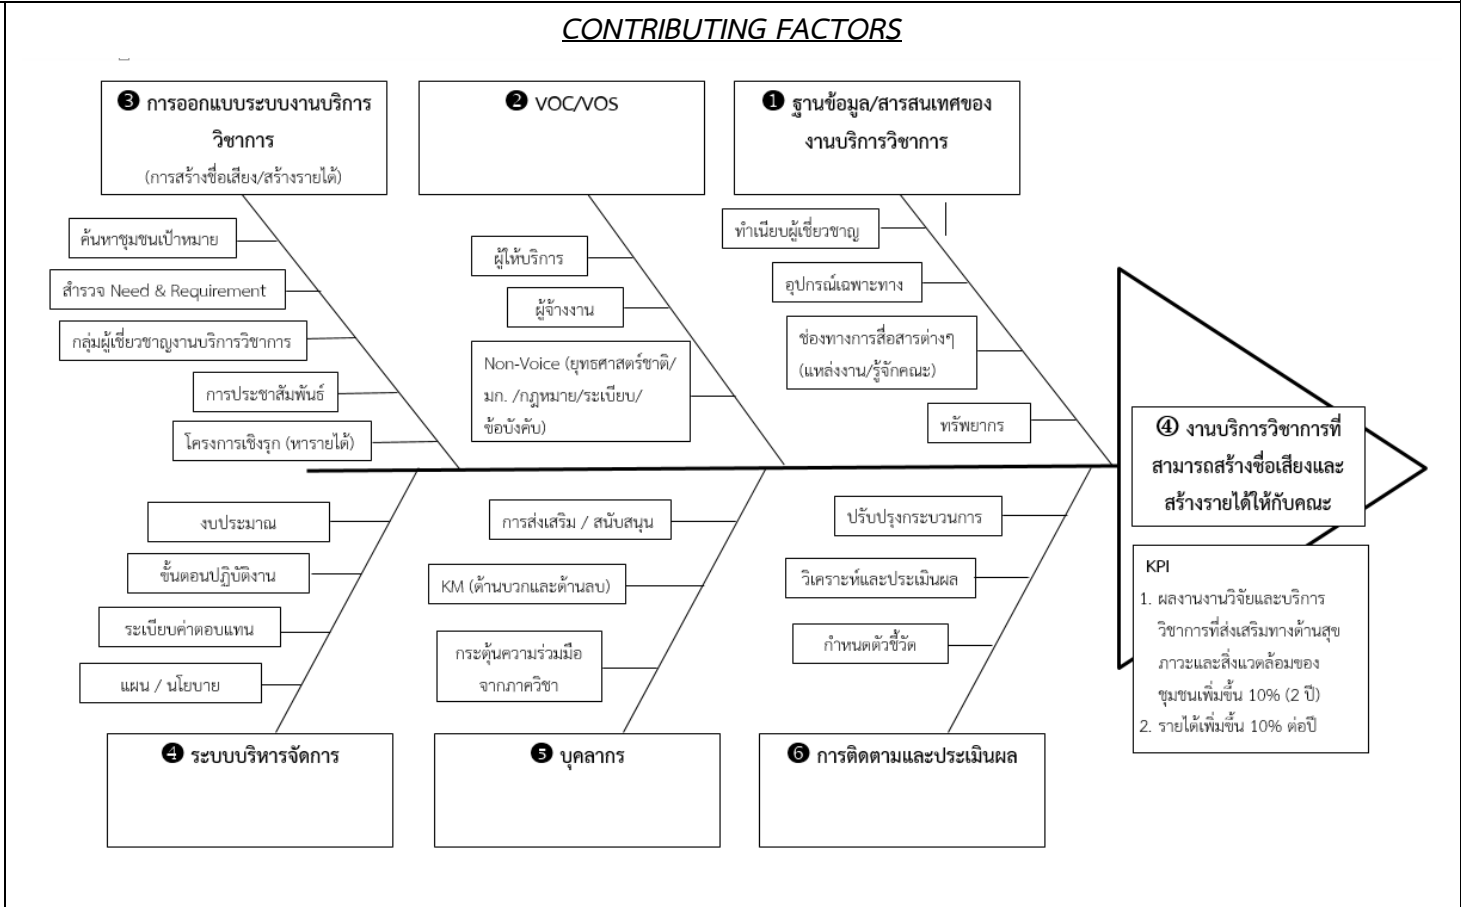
CONTRIBUTING FACTORS

❸ การออกแบบระบบงานบริการวิชาการ (การสร้างชื่อเสียง/สร้างรายได้)

❷ VOC/VOS

❶ ฐานข้อมูล/สารสนเทศของงานบริการวิชาการ

ค้นหาชุมชนเป้าหมาย

สำรวจ Need & Requirement

กลุ่มผู้เชี่ยวชาญงานบริการวิชาการ

การประชาสัมพันธ์

โครงการเชิงรุก (หารายได้)

ผู้ให้บริการ

ผู้จ้างงาน

Non-Voice (ยุทธศาสตร์ชาติ/มก. /กฎหมาย/ระเบียบ/ข้อบังคับ)

ทำเนียบผู้เชี่ยวชาญ

อุปกรณ์เฉพาะทาง

ช่องทางการสื่อสารต่างๆ (แหล่งงาน/รู้จักคณะ)

ทรัพยากร

④ งานบริการวิชาการที่สามารถสร้างชื่อเสียงและสร้างรายได้ให้กับคณะ

KPI
1. ผลงานงานวิจัยและบริการวิชาการที่ส่งเสริมทางด้านสุขภาวะและสิ่งแวดล้อมของชุมชนเพิ่มขึ้น 10% (2 ปี)
2. รายได้เพิ่มขึ้น 10% ต่อปี

งบประมาณ

ขั้นตอนปฏิบัติงาน

ระเบียบค่าตอบแทน

แผน / นโยบาย

การส่งเสริม / สนับสนุน

KM (ด้านบวกและด้านลบ)

กระตุ้นความร่วมมือจากภาควิชา

ปรับปรุงกระบวนการ

วิเคราะห์และประเมินผล

กำหนดตัวชี้วัด

❹ ระบบบริหารจัดการ

❺ บุคลากร

❻ การติดตามและประเมินผล